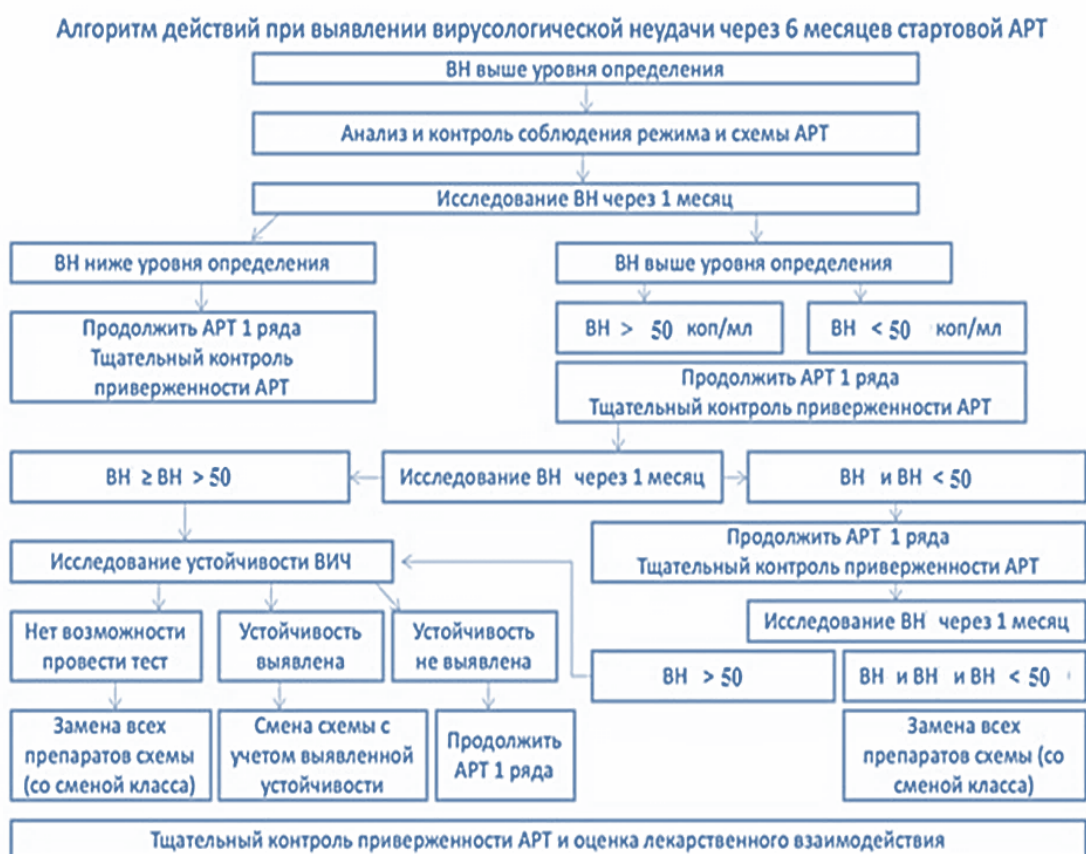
Алгоритм действий при выявлении вирусологической неудачи через 6 месяцев стартовой АРТ

ВН выше уровня определения

Анализ и контроль соблюдения режима и схемы АРТ

Исследование ВН через 1 месяц

ВН ниже уровня определения

ВН выше уровня определения

Продолжить АРТ 1 ряда
Тщательный контроль приверженности АРТ

ВН > 50 коп/мл

ВН < 50 коп/мл

Продолжить АРТ 1 ряда
Тщательный контроль приверженности АРТ

ВН ≥ ВН > 50

Исследование ВН через 1 месяц

ВН и ВН < 50

Продолжить АРТ 1 ряда
Тщательный контроль приверженности АРТ

Исследование устойчивости ВИЧ

Исследование ВН через 1 месяц

Нет возможности провести тест

Устойчивость выявлена

Устойчивость не выявлена

ВН > 50

ВН и ВН и ВН < 50

Замена всех препаратов схемы (со сменой класса)

Смена схемы с учетом выявленной устойчивости

Продолжить АРТ 1 ряда

Замена всех препаратов схемы (со сменой класса)

Тщательный контроль приверженности АРТ и оценка лекарственного взаимодействия